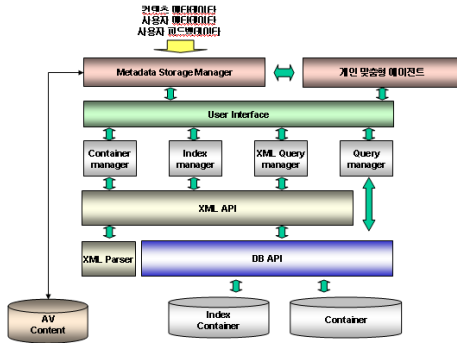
컨텐츠 메타데이타
사용자 메타데이타
사용자 피드백데이타

Metadata Storage Manager

개인 맞춤형 에이전트

User Interface

Container manager

Index manager

XML Query manager

Query manager

XML API

XML Parser

DB API

AV Content

Index Container

Container